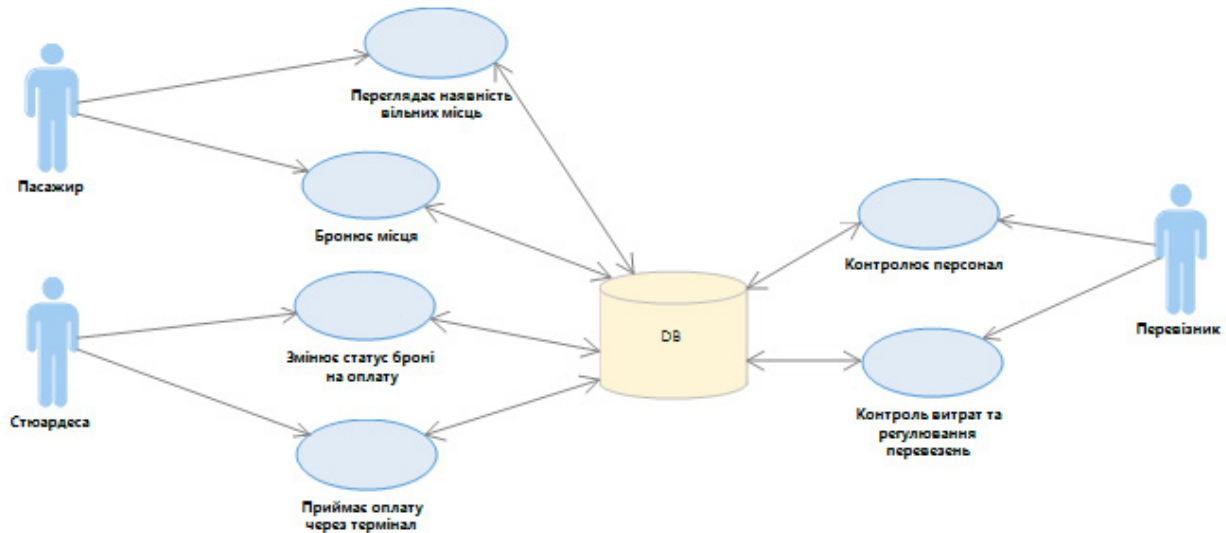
Переглядає наявність вільних місць

Пасажир

Бронює місця

Контролює персонал

DB

Перевізник

Змінює статус броні на оплату

Стюардеса

Контроль витрат та регулювання перевезень

Приймає оплату через термінал